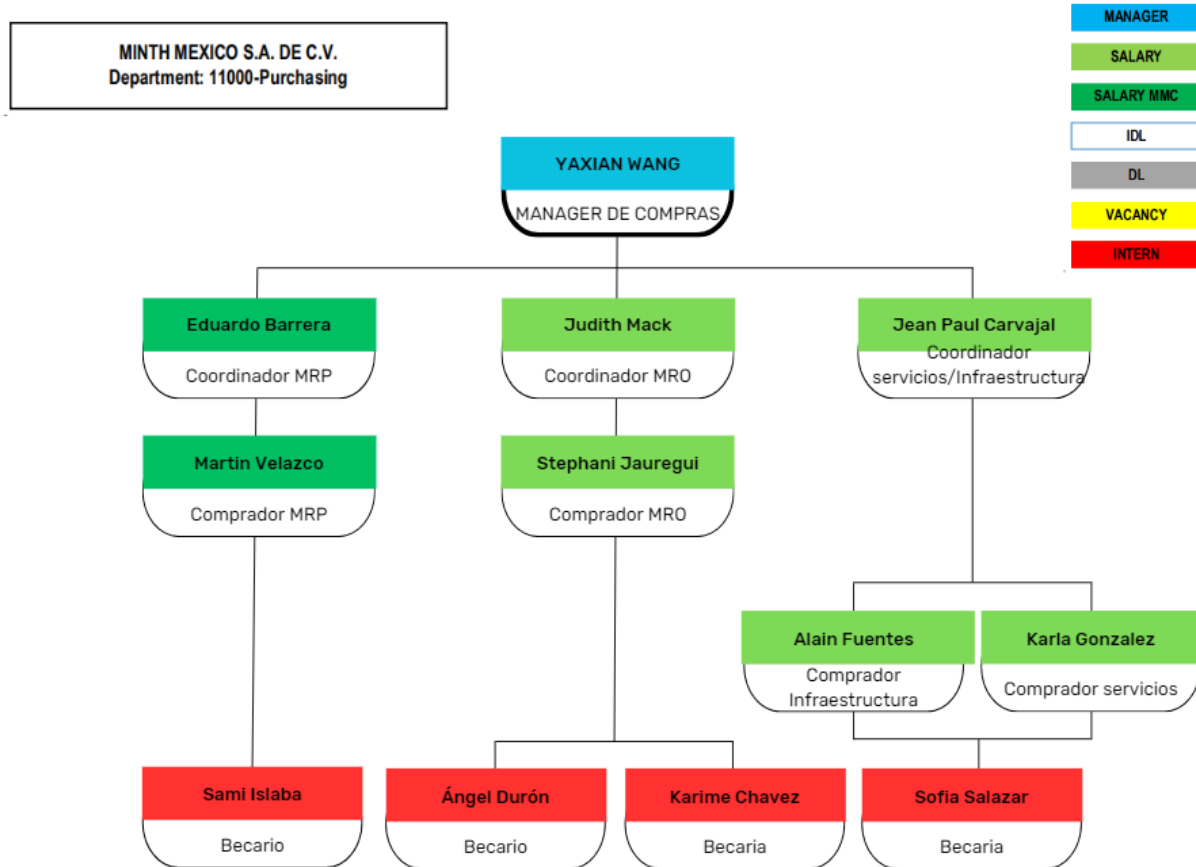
MINTH MEXICO S.A. DE C.V.
Department: 11000-Purchasing

MANAGER
SALARY
SALARY MMC
IDL
DL
VACANCY
INTERN

YAXIAN WANG
MANAGER DE COMPRAS

Eduardo Barrera
Coordinador MRP

Judith Mack
Coordinador MRO

Jean Paul Carvajal
Coordinador servicios/Infraestructura

Martin Velazco
Comprador MRP

Stephani Jauregui
Comprador MRO

Alain Fuentes
Comprador Infraestructura

Karla Gonzalez
Comprador servicios

Sami Islaba
Becario

Ángel Durón
Becario

Karime Chavez
Becaria

Sofia Salazar
Becaria